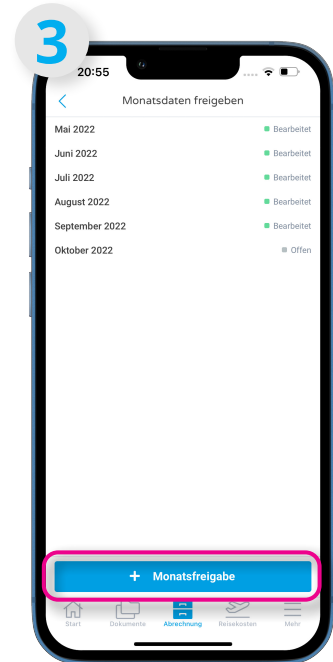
3

20:55

Monatsdaten freigeben

Mai 2022 Bearbeitet

Juni 2022 Bearbeitet

Juli 2022 Bearbeitet

August 2022 Bearbeitet

September 2022 Bearbeitet

Oktober 2022 Offen

+ Monatsfreigabe

Start Dokumente Abrechnung Reisekosten Mehr